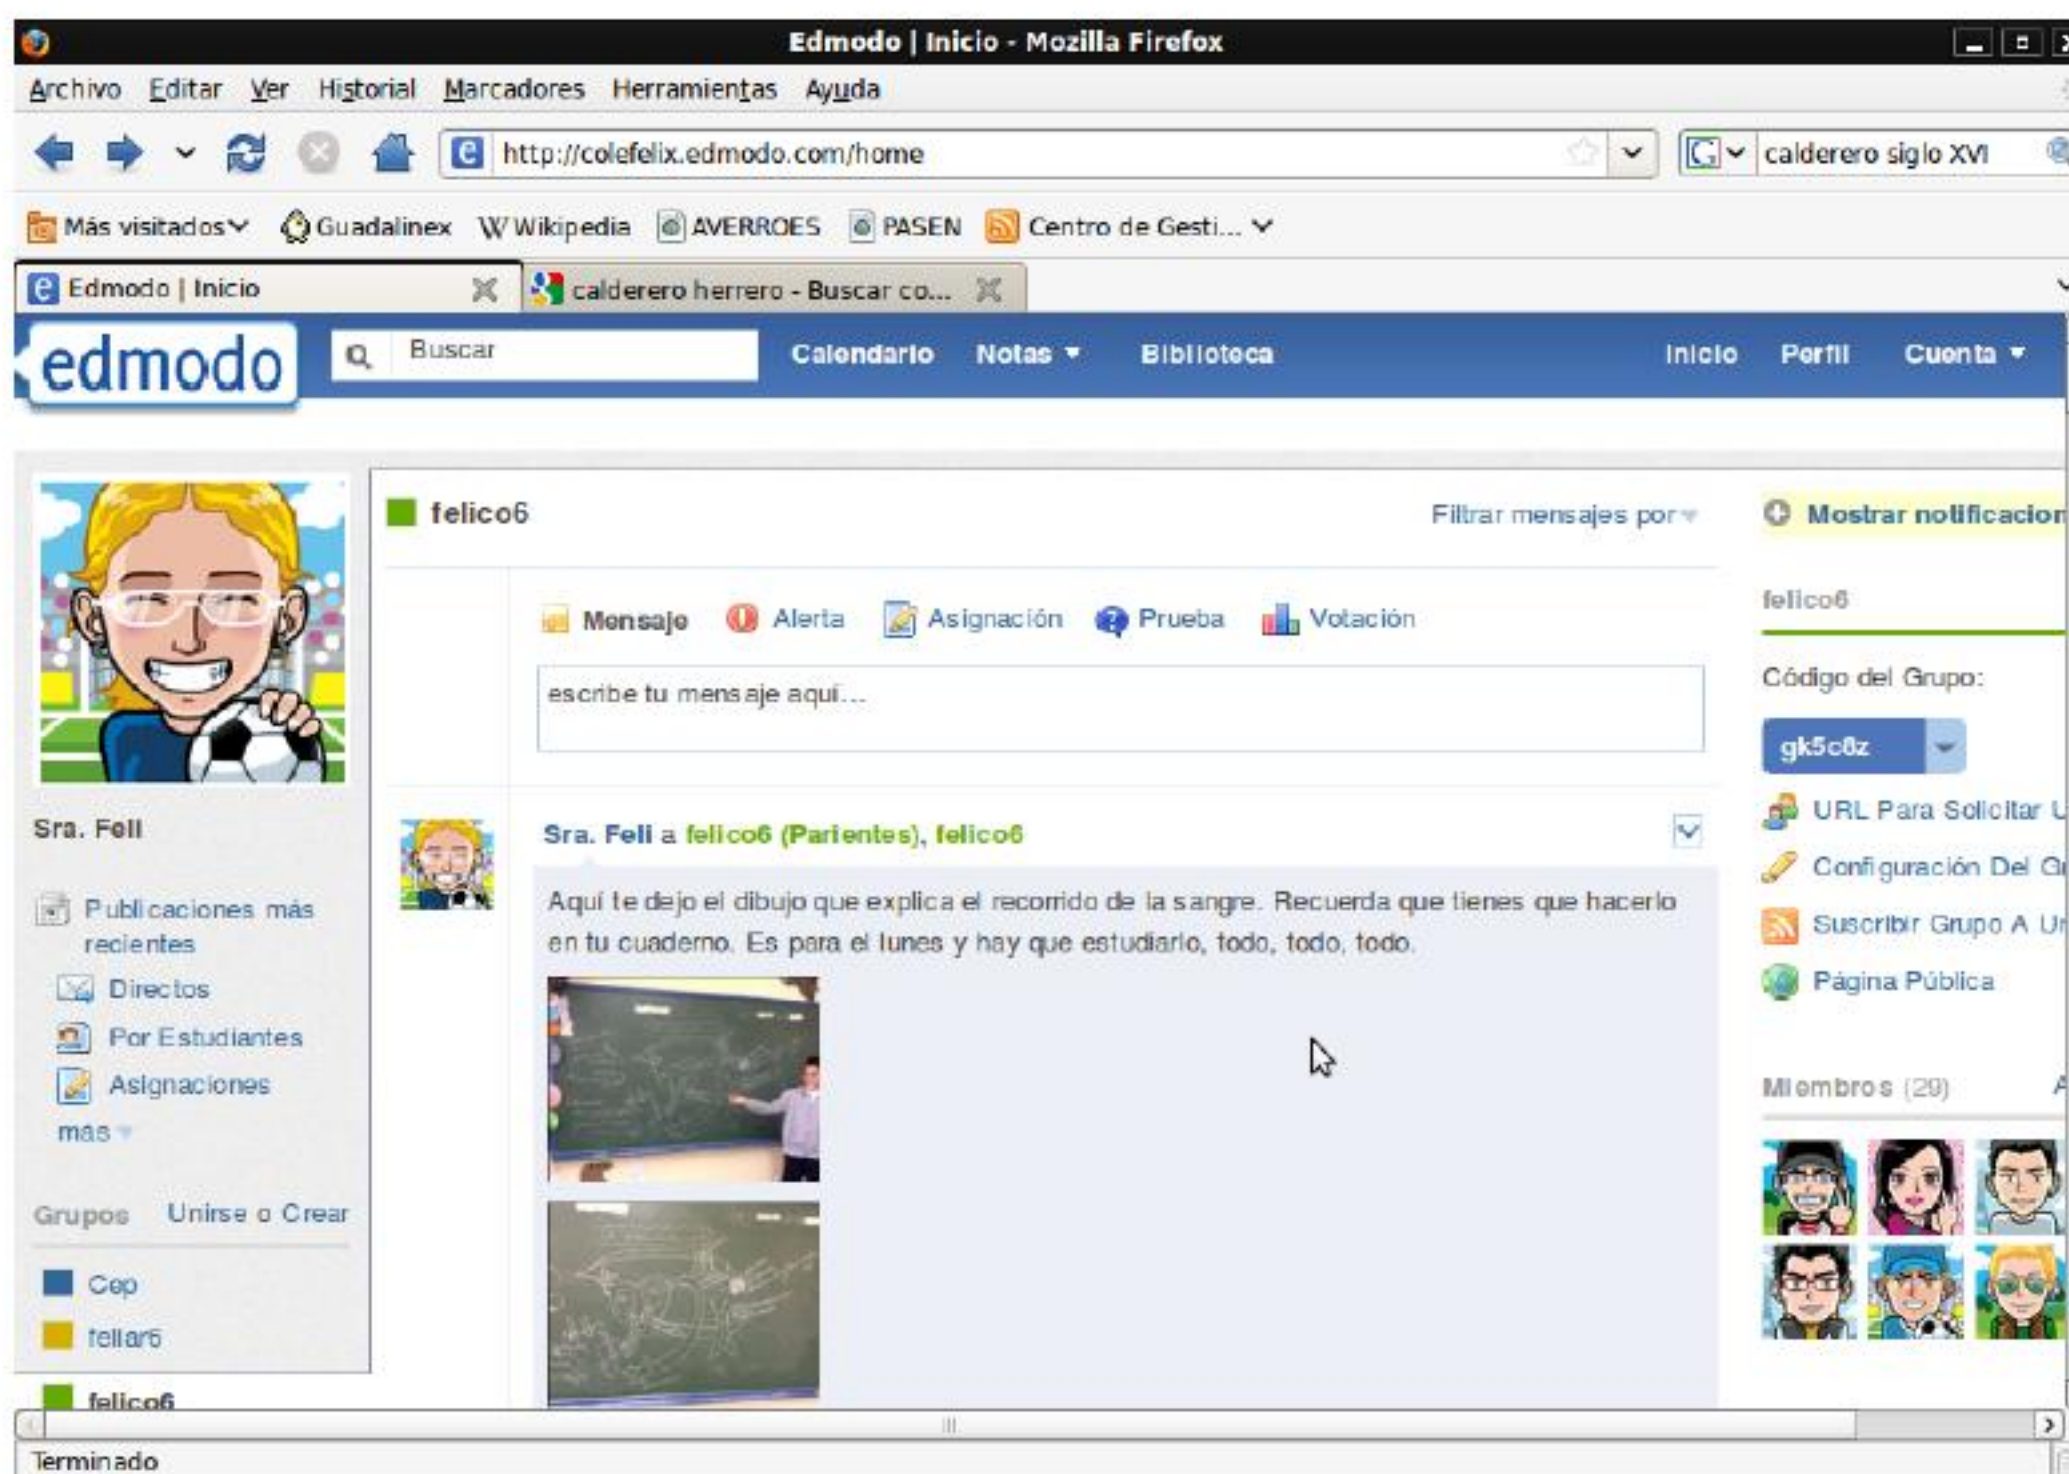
Edmodo | Inicio - Mozilla Firefox

Archivo Editar Ver Historial Marcadores Herramientas Ayuda

http://colefelix.edmodo.com/home

calderero siglo XVI

Más visitados Guadalinex Wikipedia AVERROES PASEN Centro de Gesti...

Edmodo | Inicio

calderero herrero - Buscar co...

edmodo

Buscar

Calendario Notas Biblioteca Inicio Perfil Cuenta

Sra. Feli

Publicaciones más recientes

Directos

Por Estudiantes

Asignaciones

mas

Grupos Unirse o Crear

Cep

feliar6

felico6

felico6

Filtrar mensajes por

Mensaje Alerta Asignación Prueba Votación

escribe tu mensaje aquí...

Sra. Feli a felico6 (Parientes), felico6

Aquí te dejo el dibujo que explica el recorrido de la sangre. Recuerda que tienes que hacerlo en tu cuaderno. Es para el lunes y hay que estudiarlo, todo, todo, todo.

Mostrar notificacion

felico6

Código del Grupo:

gk5c8z

URL Para Solicitar U

Configuración Del G

Suscribir Grupo A U

Página Pública

Miembros (29)

Terminado